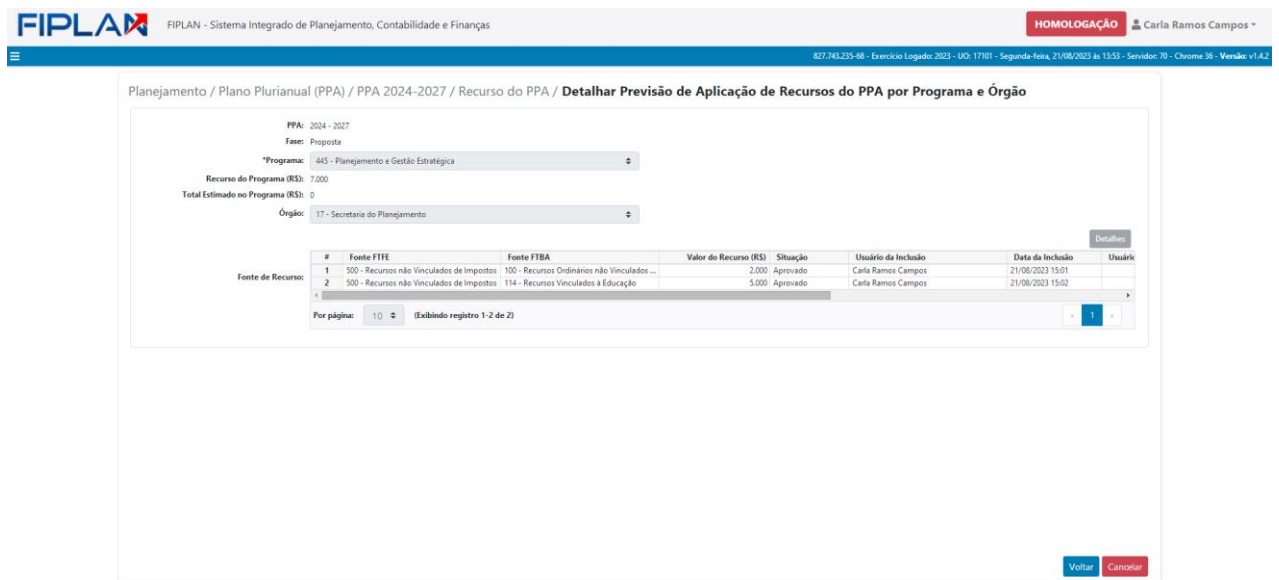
FIPLAN FIPLAN - Sistema Integrado de Planejamento, Contabilidade e Finanças

HOMOLOGAÇÃO Carla Ramos Campos

827.743.235-68 - Exercício Logado: 2023 - UO: 17101 - Segunda-feira, 21/08/2023 às 13:53 - Servidor: 70 - Chrome 36 - Versão: v1.4.2

Planejamento / Plano Plurianual (PPA) / PPA 2024-2027 / Recurso do PPA / Detalhar Previsão de Aplicação de Recursos do PPA por Programa e Órgão

PPA: 2024 - 2027
Fase: Proposta
*Programa: 445 - Planejamento e Gestão Estratégica
Recurso do Programa (R$): 7.000
Total Estimado no Programa (R$): 0
Órgão: 17 - Secretaria do Planejamento

Detalhes

Fonte de Recurso:

| # | Fonte FTFE | Fonte FTBA | Valor do Recurso (R$) | Situação | Usuário da Inclusão | Data da Inclusão | Usuári |
|---|---|---|---|---|---|---|---|
| 1 | 500 - Recursos não Vinculados de Impostos | 100 - Recursos Ordinários não Vinculados ... | 2.000 | Aprovado | Carla Ramos Campos | 21/08/2023 15:01 | |
| 2 | 500 - Recursos não Vinculados de Impostos | 114 - Recursos Vinculados à Educação | 5.000 | Aprovado | Carla Ramos Campos | 21/08/2023 15:02 | |

Por página: 10 (Exibindo registro 1-2 de 2)

1

Voltar Cancelar